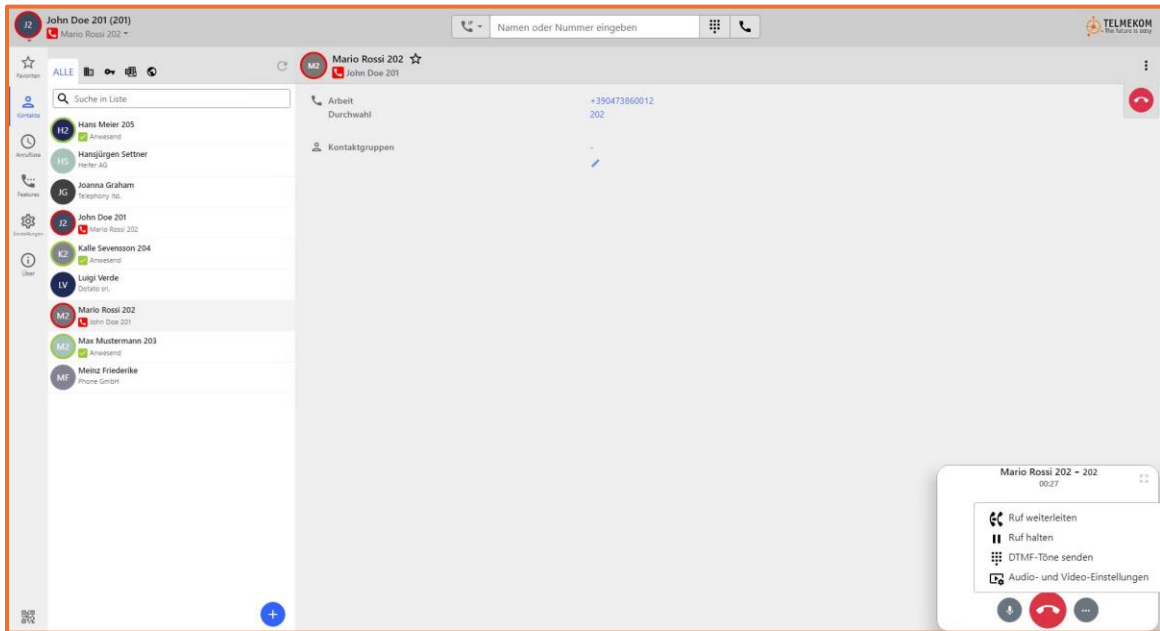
J2 John Doe 201 (201)
Mario Rossi 202

Namen oder Nummer eingeben

TELMEKOM
The future is easy

Favoriten
Kontakte
Anrufliste
Features
Einstellungen
Über

ALLE

Suche in Liste

H2 Hans Meier 205
Anwesend

HS Hansjürgen Settner
Helfer AG

JG Joanna Graham
Telephony ltd.

J2 John Doe 201
Mario Rossi 202

K2 Kalle Sevensson 204
Anwesend

LV Luigi Verde
Dotato srl.

M2 Mario Rossi 202
John Doe 201

M2 Max Mustermann 203
Anwesend

MF Meinz Friederike
Phone GmbH

M2 Mario Rossi 202
John Doe 201

Arbeit +390473860012
Durchwahl 202

Kontaktgruppen -

Mario Rossi 202 - 202
00:27

Ruf weiterleiten
Ruf halten
DTMF-Töne senden
Audio- und Video-Einstellungen